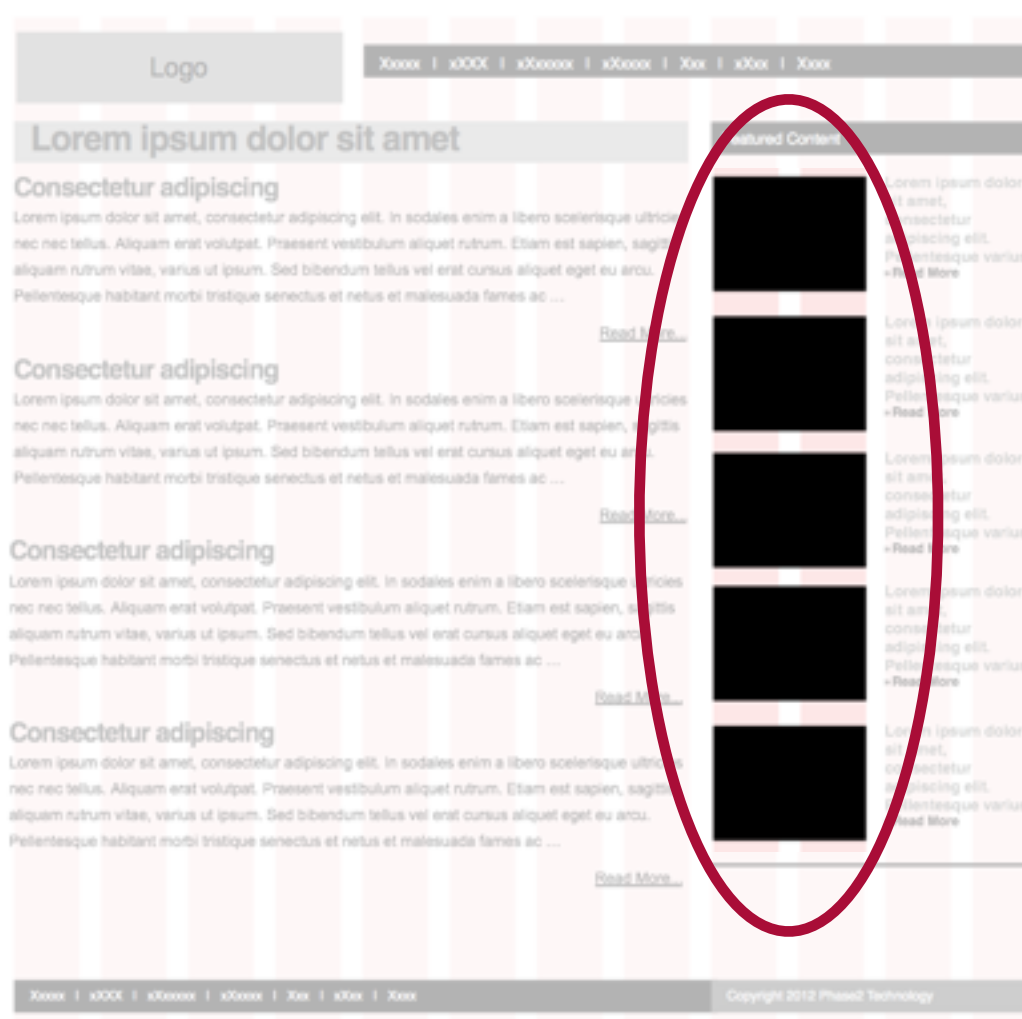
Logo

Xxxxx | xXXX | xXxxxxx | xXxxxx | Xxx | xXxx | Xxxx

Lorem ipsum dolor sit amet

Consectetur adipiscing

Lorem ipsum dolor sit amet, consectetur adipiscing elit. In sodales enim a libero scelerisque ultricies nec nec tellus. Aliquam erat volutpat. Praesent vestibulum aliquet rutrum. Etiam est sapien, sagittis aliquam rutrum vitae, varius ut ipsum. Sed bibendum tellus vel erat cursus aliquet eget eu arcu. Pellentesque habitant morbi tristique senectus et netus et malesuada fames ac ...

Read More...

Consectetur adipiscing

Lorem ipsum dolor sit amet, consectetur adipiscing elit. In sodales enim a libero scelerisque ultricies nec nec tellus. Aliquam erat volutpat. Praesent vestibulum aliquet rutrum. Etiam est sapien, sagittis aliquam rutrum vitae, varius ut ipsum. Sed bibendum tellus vel erat cursus aliquet eget eu arcu. Pellentesque habitant morbi tristique senectus et netus et malesuada fames ac ...

Read More...

Consectetur adipiscing

Lorem ipsum dolor sit amet, consectetur adipiscing elit. In sodales enim a libero scelerisque ultricies nec nec tellus. Aliquam erat volutpat. Praesent vestibulum aliquet rutrum. Etiam est sapien, sagittis aliquam rutrum vitae, varius ut ipsum. Sed bibendum tellus vel erat cursus aliquet eget eu arcu. Pellentesque habitant morbi tristique senectus et netus et malesuada fames ac ...

Read More...

Consectetur adipiscing

Lorem ipsum dolor sit amet, consectetur adipiscing elit. In sodales enim a libero scelerisque ultricies nec nec tellus. Aliquam erat volutpat. Praesent vestibulum aliquet rutrum. Etiam est sapien, sagittis aliquam rutrum vitae, varius ut ipsum. Sed bibendum tellus vel erat cursus aliquet eget eu arcu. Pellentesque habitant morbi tristique senectus et netus et malesuada fames ac ...

Read More...

Featured Content

Lorem ipsum dolor sit amet, consectetur adipiscing elit. Pellentesque varius
» Read More

Lorem ipsum dolor sit amet, consectetur adipiscing elit. Pellentesque varius
» Read More

Lorem ipsum dolor sit amet, consectetur adipiscing elit. Pellentesque varius
» Read More

Lorem ipsum dolor sit amet, consectetur adipiscing elit. Pellentesque varius
» Read More

Lorem ipsum dolor sit amet, consectetur adipiscing elit. Pellentesque varius
» Read More

Xxxxx | xXXX | xXxxxxx | xXxxxx | Xxx | xXxx | Xxxx

Copyright 2012 Phase2 Technology